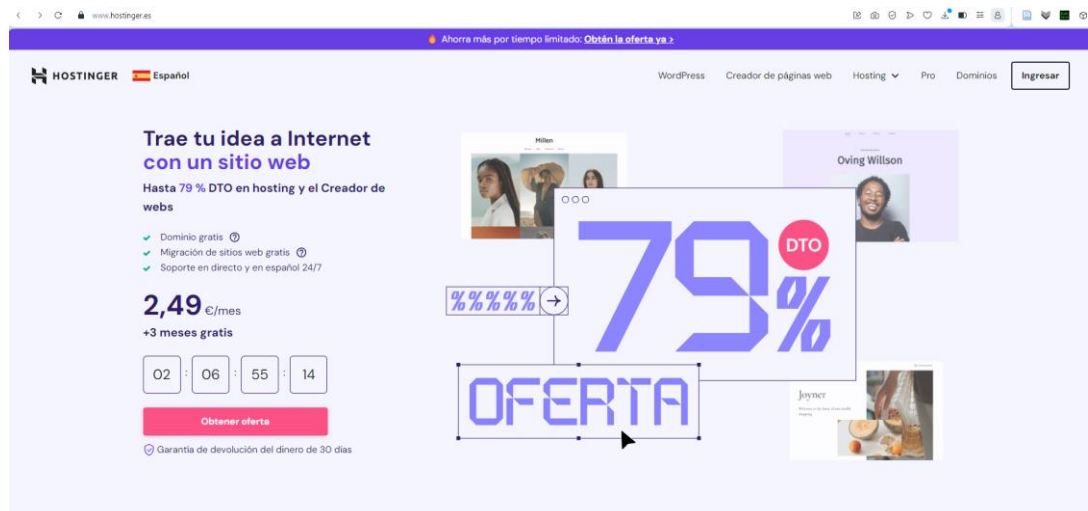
www.hostinger.es

Ahorra más por tiempo limitado: Obtén la oferta ya >

HOSTINGER Español

WordPress Creador de páginas web Hosting Pro Dominios Ingresar

Trae tu idea a Internet con un sitio web

Hasta 79 % DTO en hosting y el Creador de webs

Dominio gratis
Migración de sitios web gratis
Soporte en directo y en español 24/7

2,49 €/mes
+3 meses gratis

02 : 06 : 55 : 14

Obtener oferta

Garantía de devolución del dinero de 30 días

Millen

Oving Willson

79% DTO

%%%%%

OFERTA

Joyner